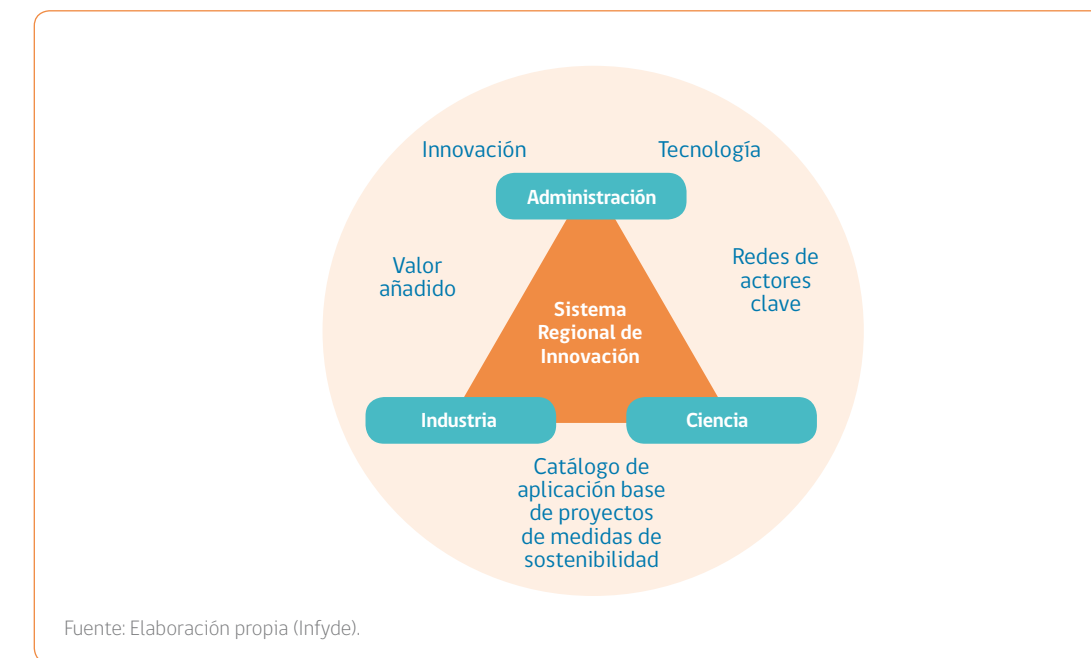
Innovación

Tecnología

Administración

Valor añadido

Redes de actores clave

Sistema Regional de Innovación

Industria

Ciencia

Catálogo de aplicación base de proyectos de medidas de sostenibilidad

Fuente: Elaboración propia (Infyde).